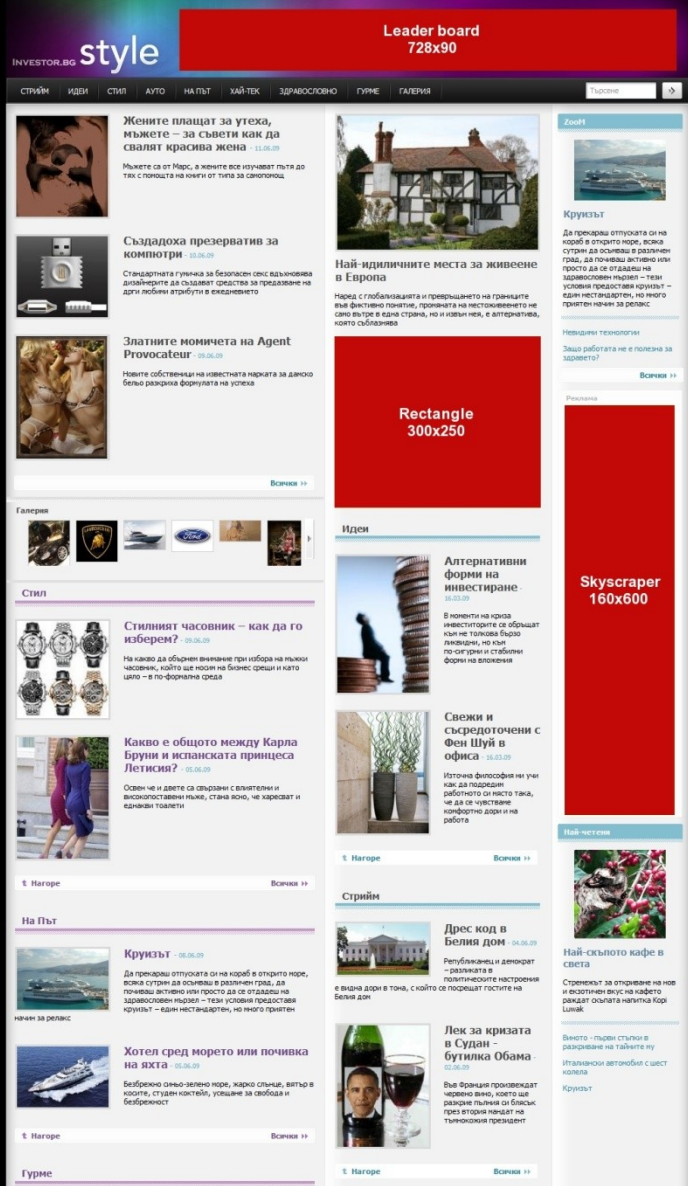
INVESTOR.BG style

Leader board
728x90

СТРИЙМ | ИДЕИ | СТИЛ | АУТО | НА ПЪТ | ХАЙ-ТЕК | ЗДРАВОСЛОВНО | ГУРМЕ | ГАЛЕРИЯ

Търсене

Жените плащат за утеха, мъжете – за съвети как да свалят красива жена - 11.06.09

Мъжете са от Марс, а жените все изучават пътя до тях с помощта на книги от типа за самопомощ

Създадоха презерватив за компютри - 10.06.09

Стандартната гумичка за безопасен секс въдъхновява дизайнерите да създават средства за предпазване на дрги любими атрибути в ежедневието

Златните момичета на Agent Provocateur - 09.06.09

Новите собственици на известната марката за дамско бельо разкриха формулата на успеха

Всички

Галерия

Стил

Стилният часовник – как да го изберем? - 09.06.09

На какво да обърнем внимание при избора на мъжки часовник, който ще носим на бизнес срещи и като цяло – в по-формална среда

Какво е общото между Карла Бруни и испанската принцеса Летисия? - 05.06.09

Освен че и двете са свързани с влиятелни и високопоставени мъже, стана ясно, че харесват и еднакви тоалети

Нагоре | Всички

На Път

Круизът - 08.06.09

Да прекараш отпуската си на кораб в открито море, всяка сутрин да осъмваш в различен град, да почиваш активно или просто да се отдадеш на здравословен мързел – тези условия предоставя круизът – един нестандартен, но много приятен начин за релакс

Хотел сред морето или почивка на яхта - 05.06.09

Безбрежно синьо-зелено море, жарко слънце, вятър в косите, студен коктейл, усещане за свобода и безбрежност

Нагоре | Всички

Гурме

Най-идиличните места за живеене в Европа

Наред с глобализацията и превръщането на границите във фиктивно понятие, промяната на местожителството не само вътре в една страна, но и извън нея, е алтернатива, която съблазнява

Rectangle
300x250

Идеи

Алтернативни форми на инвестиране - 16.03.09

В моменти на криза инвеститорите се обръщат към не толкова бързо ликвидни, но към по-сигурни и стабилни форми на вложения

Свежи и съсредоточени с Фен Шуй в офиса - 16.03.09

Източна философия ни учи как да подредим работното си място така, че да се чувстваме комфортно дори и на работа

Нагоре | Всички

Стрийм

Дрес код в Белия дом - 04.06.09

Републиканец и демократ – разликата в политическите настроения е видна дори в това, с който се посрещат гостите на Белия дом

Лек за кризата в Судан - бутилка Обама - 02.06.09

Във Франция произвеждат червено вино, което ще разкрие пъпния си блясък през втория мандат на тъмнокожия президент

Нагоре | Всички

ZooM

Круизът

Да прекараш отпуската си на кораб в открито море, всяка сутрин да осъмваш в различен град, да почиваш активно или просто да се отдадеш на здравословен мързел – тези условия предоставя круизът – един нестандартен, но много приятен начин за релакс

Невидими технологии

Защо работата не е полезна за здравето?

Всички

Реклама

Skyscraper
160x600

Най-четени

Най-скъпото кафе в света

Стремежът за откриване на нов и екзотичен вкус на кафето раждат скъпата напитка Кopi Luwak

Виното - първи стъпки в разкриване на тайните му

Италиански автомобил с шест колела

Круизът